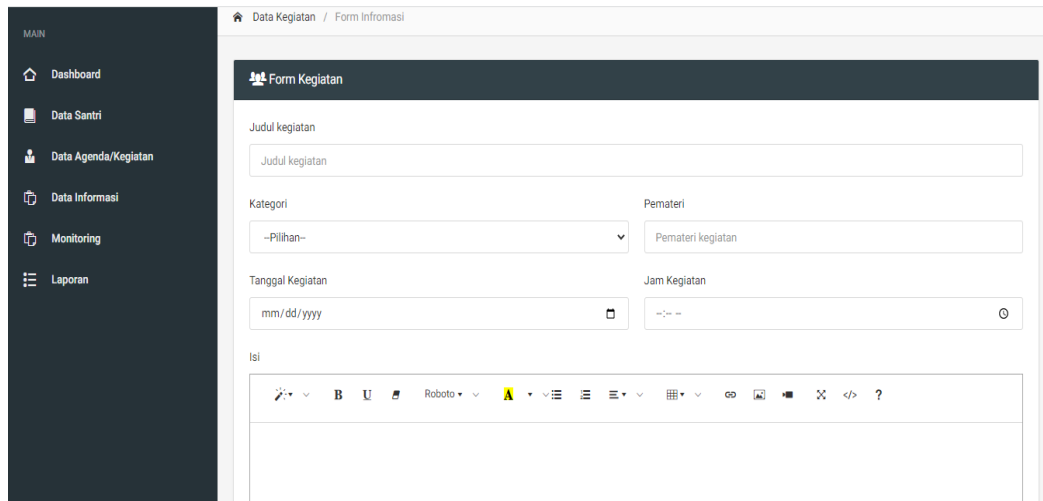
MAIN

Dashboard

Data Santri

Data Agenda/Kegiatan

Data Informasi

Monitoring

Laporan

Data Kegiatan / Form Infromasi

Form Kegiatan

Judul kegiatan

Judul kegiatan

Kategori

--Pilihan--

Pemateri

Pemateri kegiatan

Tanggal Kegiatan

mm/dd/yyyy

Jam Kegiatan

--:-- --

Isi

B U Roboto A ?